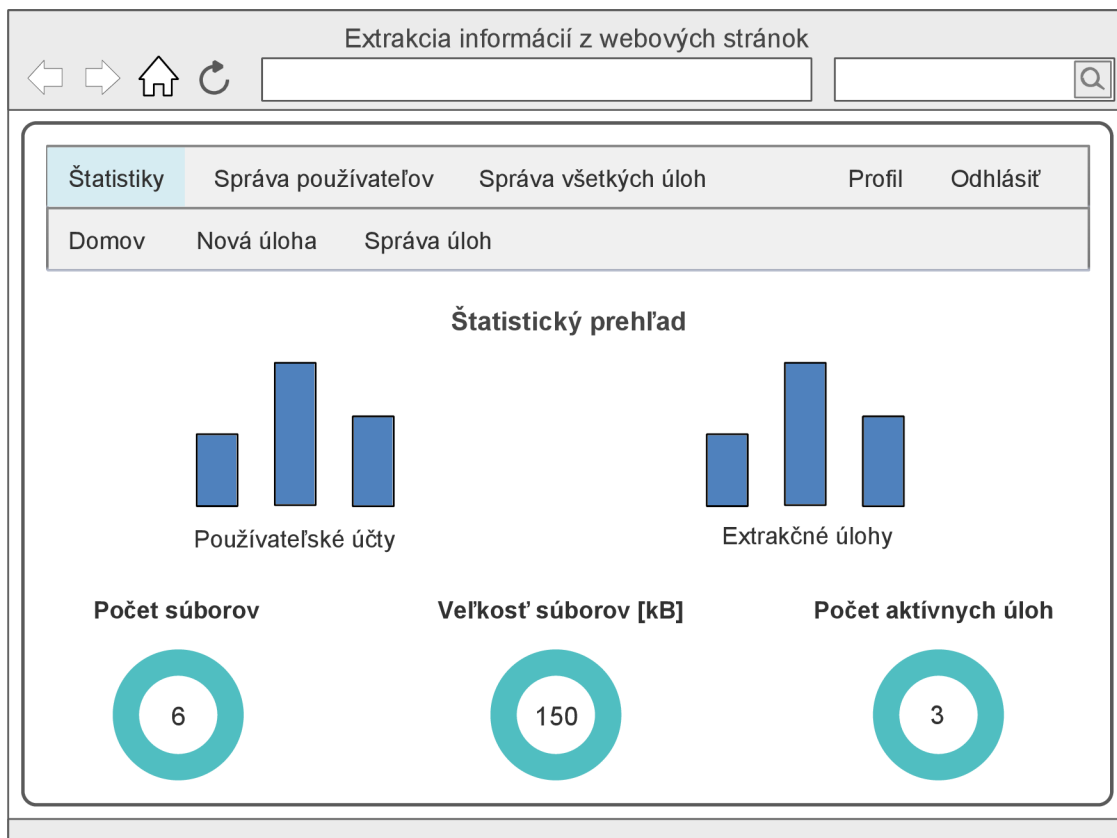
Extrakcia informácií z webových stránok

Štatistiky Správa používateľov Správa všetkých úloh Profil Odhlásiť

Domov Nová úloha Správa úloh

Štatistický prehľad

Používateľské účty

Extrakčné úlohy

Počet súborov

6

Veľkosť súborov [kB]

150

Počet aktívnych úloh

3